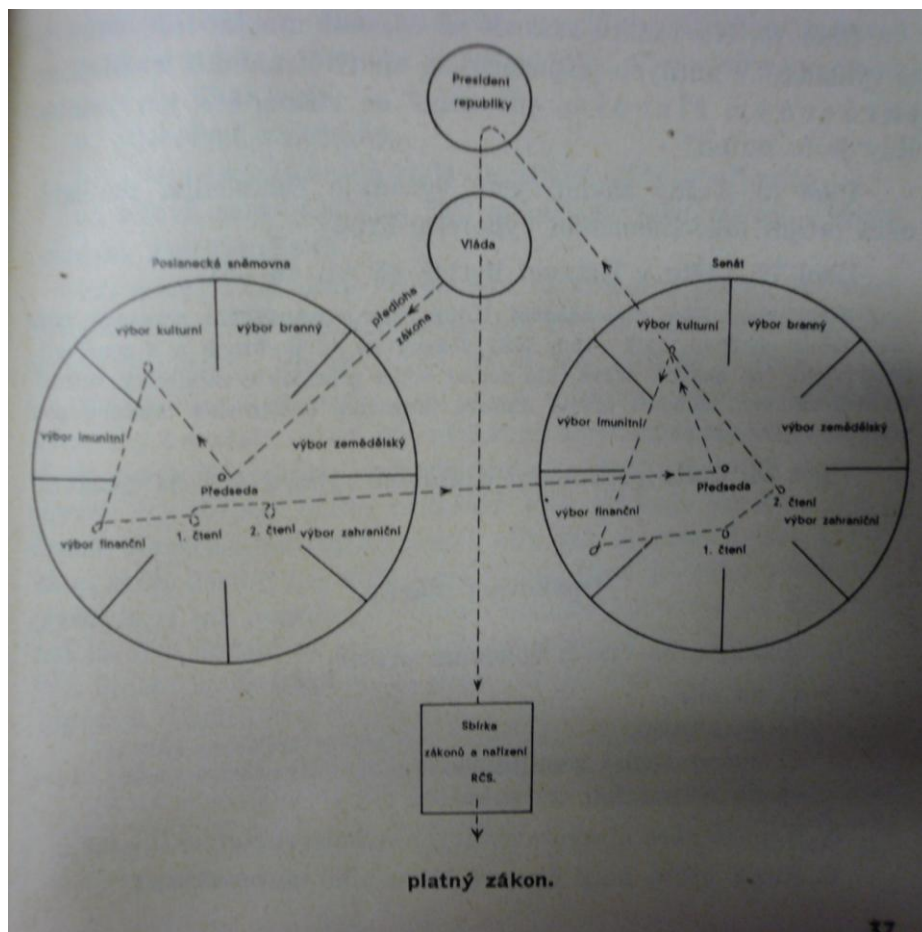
President republiky

Vláda

Poslanecká sněmovna

předloha zákona

výbor kulturní

výbor branný

výbor imunitní

výbor zemědělský

Předseda

výbor finanční

1. čtení

2. čtení

výbor zahraniční

Senát

výbor kulturní

výbor branný

výbor imunitní

výbor zemědělský

Předseda

2. čtení

výbor finanční

výbor zahraniční

1. čtení

Sbírka zákonů a nařízení RČS.

platný zákon.

37